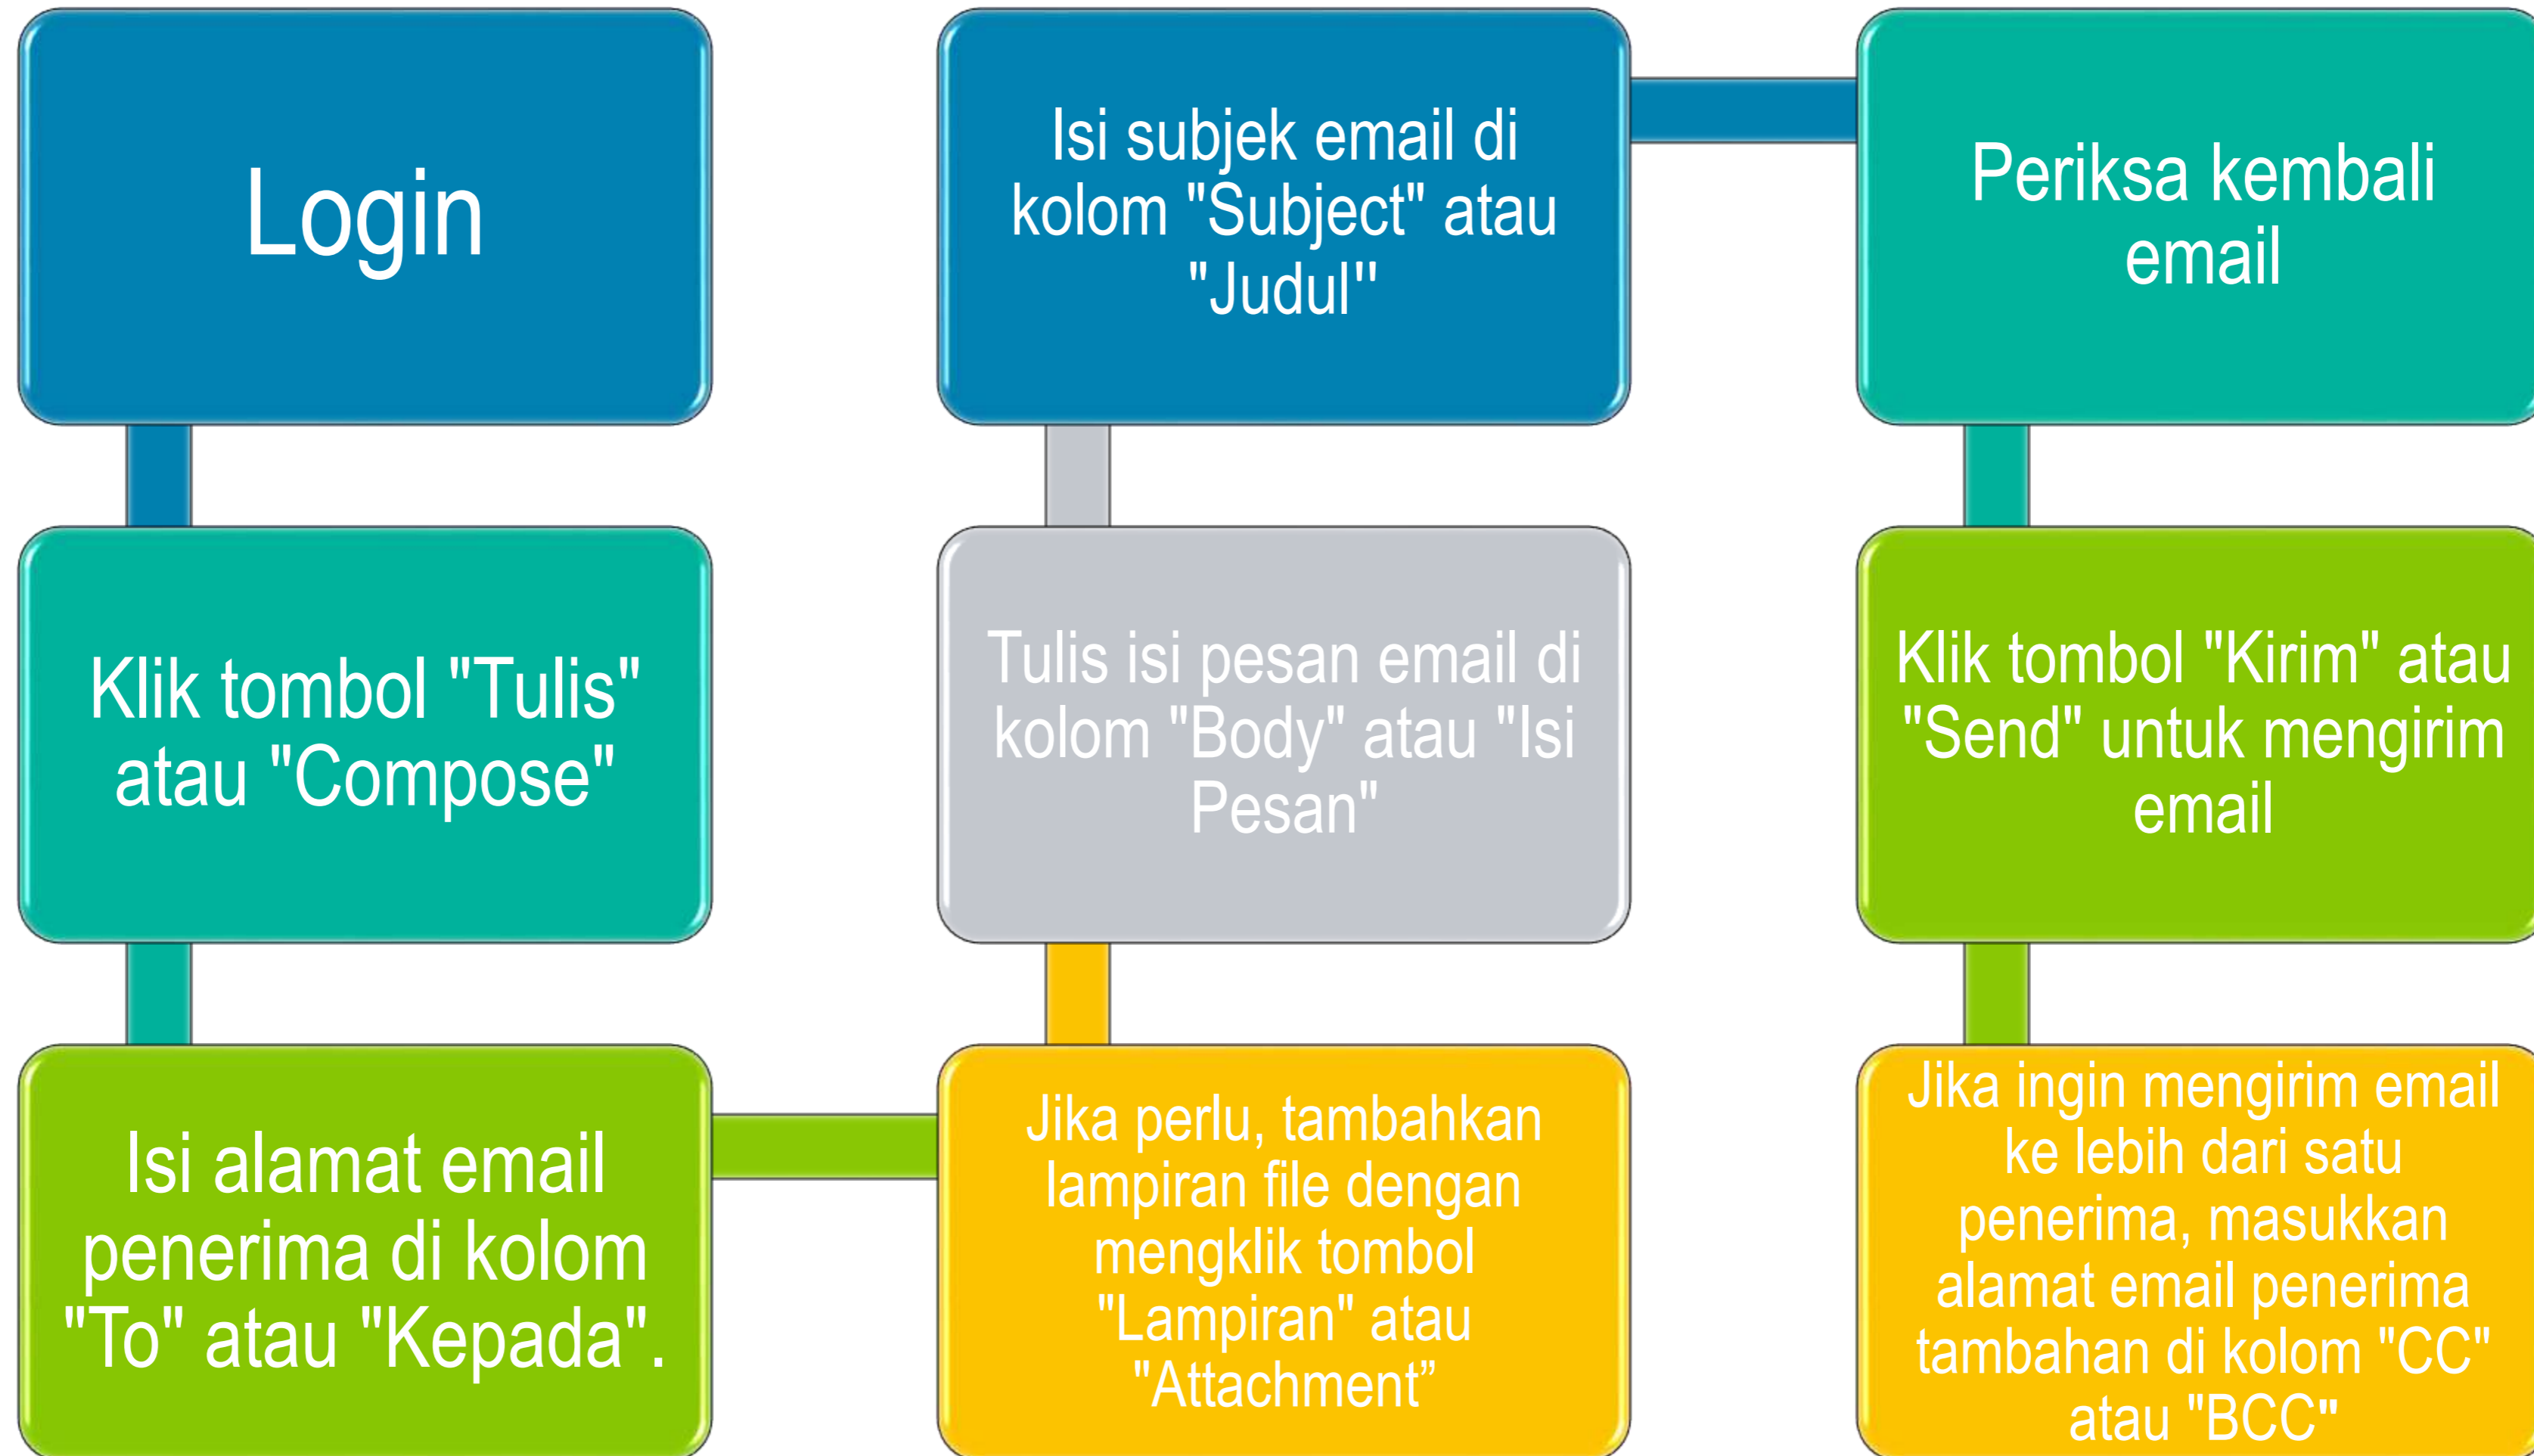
Login

Klik tombol "Tulis" atau "Compose"

Isi alamat email penerima di kolom "To" atau "Kepada".

Jika perlu, tambahkan lampiran file dengan mengklik tombol "Lampiran" atau "Attachment”

Tulis isi pesan email di kolom "Body" atau "Isi Pesan"

Isi subjek email di kolom "Subject" atau "Judul"

Periksa kembali email

Klik tombol "Kirim" atau "Send" untuk mengirim email

Jika ingin mengirim email ke lebih dari satu penerima, masukkan alamat email penerima tambahan di kolom "CC" atau "BCC"